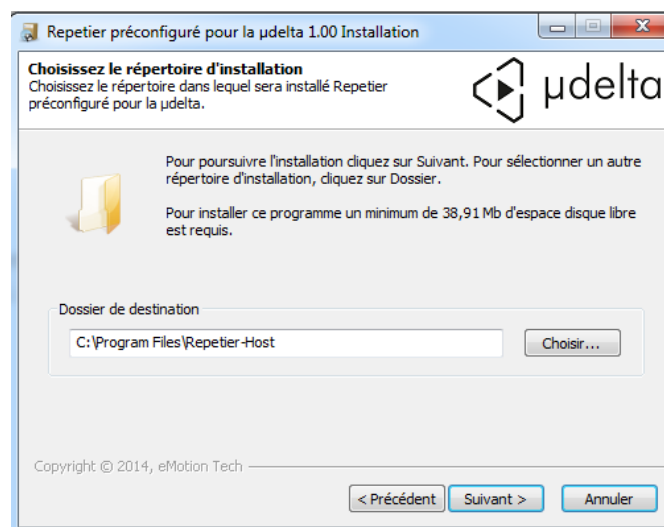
Repetier préconfiguré pour la µdelta 1.00 Installation

Choisissez le répertoire d'installation
Choisissez le répertoire dans lequel sera installé Repetier préconfiguré pour la µdelta.

µdelta

Pour poursuivre l'installation cliquez sur Suivant. Pour sélectionner un autre répertoire d'installation, cliquez sur Dossier.

Pour installer ce programme un minimum de 38,91 Mb d'espace disque libre est requis.

Dossier de destination

C:\Program Files\Repetier-Host

Choisir...

Copyright © 2014, eMotion Tech

< Précédent

Suivant >

Annuler